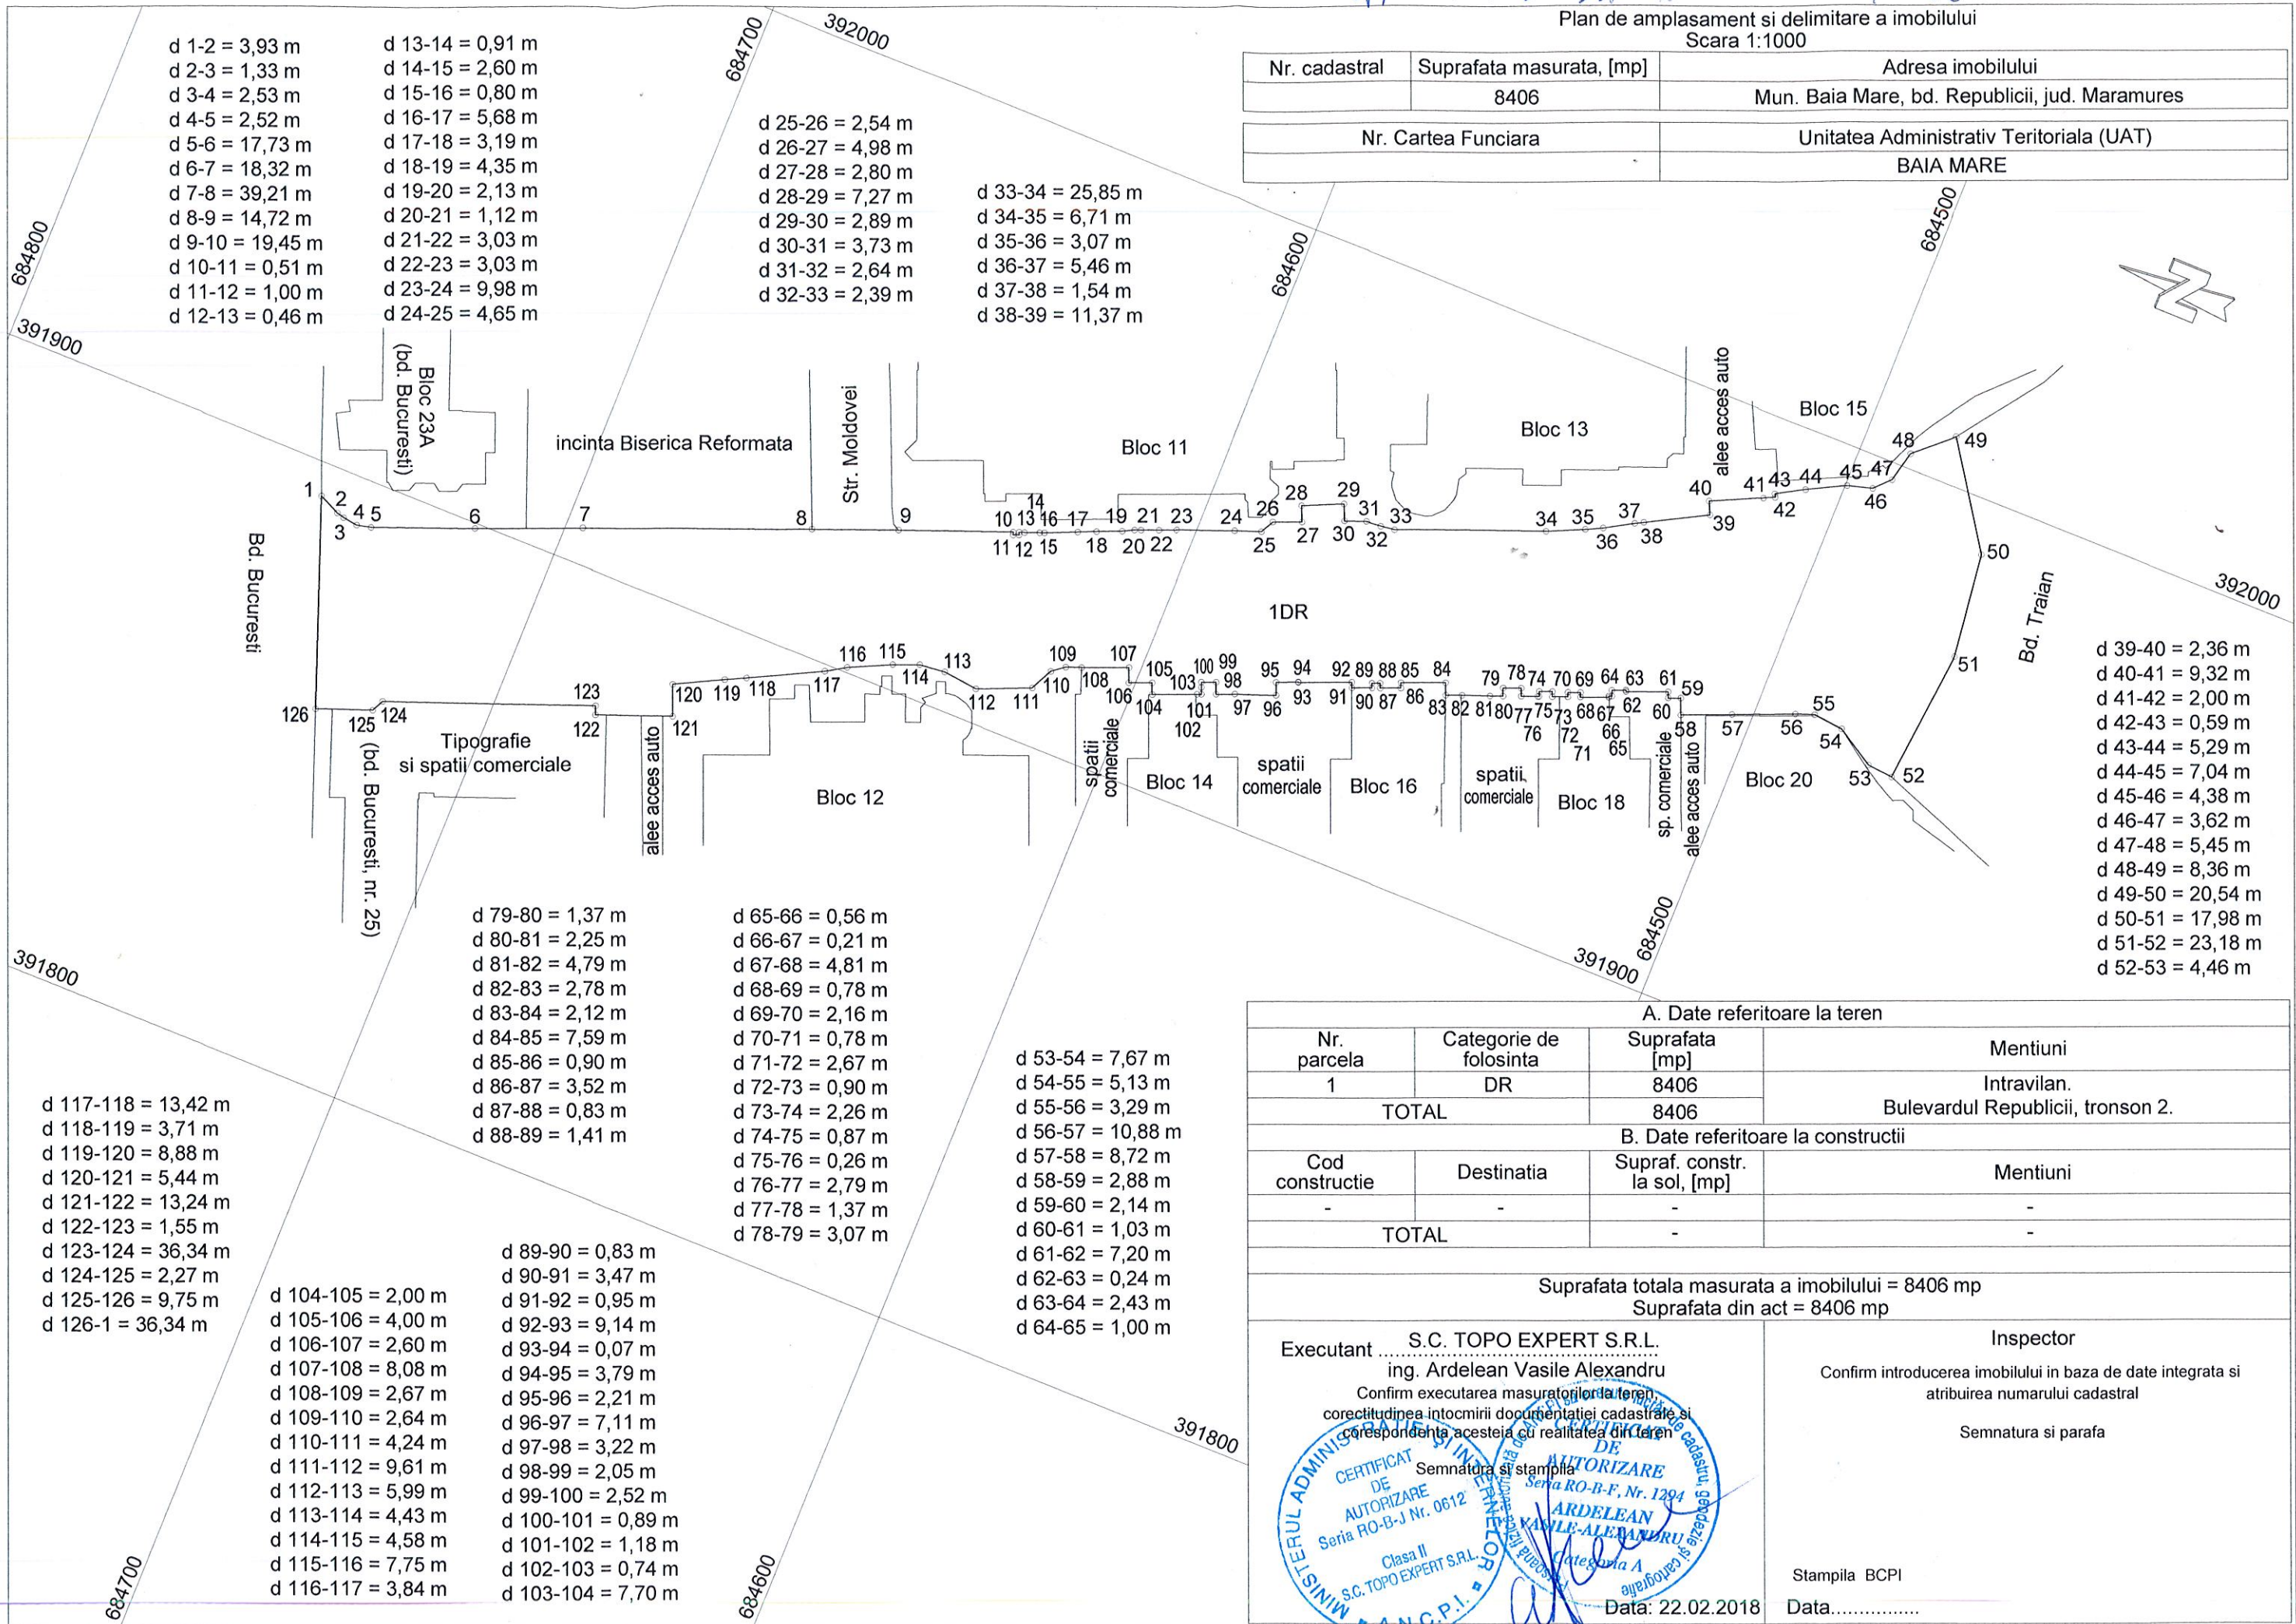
Plan de amplasament si delimitare a imobilului
Scara 1:1000

| Nr. cadastral | Suprafata masurata, [mp] | Adresa imobilului |
|---|---|---|
| | 8406 | Mun. Baia Mare, bd. Republicii, jud. Maramures |

| Nr. Cartea Funciara | Unitatea Administrativ Teritoriala (UAT) |
|---|---|
| | BAIA MARE |

d 1-2 = 3,93 m
d 2-3 = 1,33 m
d 3-4 = 2,53 m
d 4-5 = 2,52 m
d 5-6 = 17,73 m
d 6-7 = 18,32 m
d 7-8 = 39,21 m
d 8-9 = 14,72 m
d 9-10 = 19,45 m
d 10-11 = 0,51 m
d 11-12 = 1,00 m
d 12-13 = 0,46 m

d 13-14 = 0,91 m
d 14-15 = 2,60 m
d 15-16 = 0,80 m
d 16-17 = 5,68 m
d 17-18 = 3,19 m
d 18-19 = 4,35 m
d 19-20 = 2,13 m
d 20-21 = 1,12 m
d 21-22 = 3,03 m
d 22-23 = 3,03 m
d 23-24 = 9,98 m
d 24-25 = 4,65 m

d 25-26 = 2,54 m
d 26-27 = 4,98 m
d 27-28 = 2,80 m
d 28-29 = 7,27 m
d 29-30 = 2,89 m
d 30-31 = 3,73 m
d 31-32 = 2,64 m
d 32-33 = 2,39 m

d 33-34 = 25,85 m
d 34-35 = 6,71 m
d 35-36 = 3,07 m
d 36-37 = 5,46 m
d 37-38 = 1,54 m
d 38-39 = 11,37 m

684700 392000 684800 391900 684600 684500 392000 391900 684500 391800 391800 684700 684600

Bloc 23A (bd. Bucuresti)
incinta Biserica Reformata
Str. Moldovei
Bloc 11
Bloc 13
alee acces auto
Bloc 15
Bd. Bucuresti
1DR
Bd. Traian
Tipografie si spatii comerciale
(bd. Bucuresti, nr. 25)
alee acces auto
Bloc 12
spatii comerciale
Bloc 14
spatii comerciale
Bloc 16
spatii comerciale
Bloc 18
sp. comerciale
alee acces auto
Bloc 20

1 2 3 4 5 6 7 8 9 10 11 12 13 14 15 16 17 18 19 20 21 22 23 24 25 26 27 28 29 30 31 32 33 34 35 36 37 38 39 40 41 42 43 44 45 46 47 48 49 50 51 52 53 54 55 56 57 58 59 60 61 62 63 64 65 66 67 68 69 70 71 72 73 74 75 76 77 78 79 80 81 82 83 84 85 86 87 88 89 90 91 92 93 94 95 96 97 98 99 100 101 102 103 104 105 106 107 108 109 110 111 112 113 114 115 116 117 118 119 120 121 122 123 124 125 126

d 39-40 = 2,36 m
d 40-41 = 9,32 m
d 41-42 = 2,00 m
d 42-43 = 0,59 m
d 43-44 = 5,29 m
d 44-45 = 7,04 m
d 45-46 = 4,38 m
d 46-47 = 3,62 m
d 47-48 = 5,45 m
d 48-49 = 8,36 m
d 49-50 = 20,54 m
d 50-51 = 17,98 m
d 51-52 = 23,18 m
d 52-53 = 4,46 m

d 79-80 = 1,37 m
d 80-81 = 2,25 m
d 81-82 = 4,79 m
d 82-83 = 2,78 m
d 83-84 = 2,12 m
d 84-85 = 7,59 m
d 85-86 = 0,90 m
d 86-87 = 3,52 m
d 87-88 = 0,83 m
d 88-89 = 1,41 m

d 65-66 = 0,56 m
d 66-67 = 0,21 m
d 67-68 = 4,81 m
d 68-69 = 0,78 m
d 69-70 = 2,16 m
d 70-71 = 0,78 m
d 71-72 = 2,67 m
d 72-73 = 0,90 m
d 73-74 = 2,26 m
d 74-75 = 0,87 m
d 75-76 = 0,26 m
d 76-77 = 2,79 m
d 77-78 = 1,37 m
d 78-79 = 3,07 m

d 53-54 = 7,67 m
d 54-55 = 5,13 m
d 55-56 = 3,29 m
d 56-57 = 10,88 m
d 57-58 = 8,72 m
d 58-59 = 2,88 m
d 59-60 = 2,14 m
d 60-61 = 1,03 m
d 61-62 = 7,20 m
d 62-63 = 0,24 m
d 63-64 = 2,43 m
d 64-65 = 1,00 m

d 117-118 = 13,42 m
d 118-119 = 3,71 m
d 119-120 = 8,88 m
d 120-121 = 5,44 m
d 121-122 = 13,24 m
d 122-123 = 1,55 m
d 123-124 = 36,34 m
d 124-125 = 2,27 m
d 125-126 = 9,75 m
d 126-1 = 36,34 m

d 104-105 = 2,00 m
d 105-106 = 4,00 m
d 106-107 = 2,60 m
d 107-108 = 8,08 m
d 108-109 = 2,67 m
d 109-110 = 2,64 m
d 110-111 = 4,24 m
d 111-112 = 9,61 m
d 112-113 = 5,99 m
d 113-114 = 4,43 m
d 114-115 = 4,58 m
d 115-116 = 7,75 m
d 116-117 = 3,84 m

d 89-90 = 0,83 m
d 90-91 = 3,47 m
d 91-92 = 0,95 m
d 92-93 = 9,14 m
d 93-94 = 0,07 m
d 94-95 = 3,79 m
d 95-96 = 2,21 m
d 96-97 = 7,11 m
d 97-98 = 3,22 m
d 98-99 = 2,05 m
d 99-100 = 2,52 m
d 100-101 = 0,89 m
d 101-102 = 1,18 m
d 102-103 = 0,74 m
d 103-104 = 7,70 m

A. Date referitoare la teren

| Nr. parcela | Categorie de folosinta | Suprafata [mp] | Mentiuni |
|---|---|---|---|
| 1 | DR | 8406 | Intravilan. Bulevardul Republicii, tronson 2. |
| TOTAL | | 8406 | |

B. Date referitoare la constructii

| Cod constructie | Destinatia | Supraf. constr. la sol, [mp] | Mentiuni |
|---|---|---|---|
| - | - | - | - |
| TOTAL | | - | - |

Suprafata totala masurata a imobilului = 8406 mp
Suprafata din act = 8406 mp

Executant S.C. TOPO EXPERT S.R.L.
ing. Ardelean Vasile Alexandru
Confirm executarea masuratorilor la teren, corectitudinea intocmirii documentatiei cadastrale si corespondenta acesteia cu realitatea din teren
Semnatura si stampila
MINISTERUL ADMINISTRATIEI SI INTERNELOR A.N.C.P.I. CERTIFICAT DE AUTORIZARE Seria RO-B-J Nr. 0612 Clasa II S.C. TOPO EXPERT S.R.L.
CERTIFICAT DE AUTORIZARE Seria RO-B-F, Nr. 1294 ARDELEAN VASILE-ALEXANDRU Categoria A
Data: 22.02.2018

Inspector
Confirm introducerea imobilului in baza de date integrata si atribuirea numarului cadastral
Semnatura si parafa
Stampila BCPI
Data................